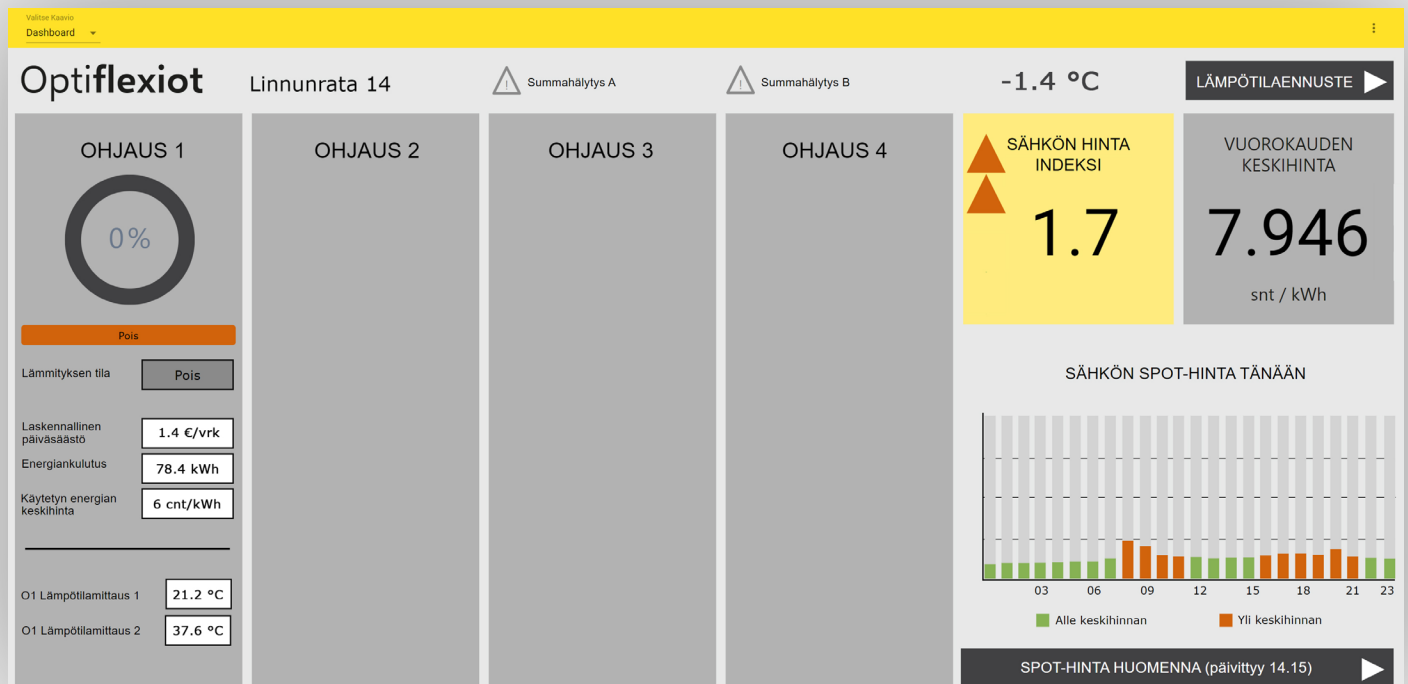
Valitse Kaavio
Dashboard

Optiflexiot

Linnunrata 14

Summahälytys A

Summahälytys B

-1.4 °C

LÄMPÖTILAENNUSTE

OHJAUS 1

0%

Pois

Lämmityksen tila

Pois

Laskennallinen päiväsäästö

1.4 €/vrk

Energiankulutus

78.4 kWh

Käytetyn energian keskihinta

6 cnt/kWh

O1 Lämpötilamittaus 1

21.2 °C

O1 Lämpötilamittaus 2

37.6 °C

OHJAUS 2

OHJAUS 3

OHJAUS 4

SÄHKÖN HINTA INDEKSI

1.7

VUOROKAUDEN KESKIHINTA

7.946

snt / kWh

SÄHKÖN SPOT-HINTA TÄNÄÄN

03 06 09 12 15 18 21 23

Alle keskihinnan

Yli keskihinnan

SPOT-HINTA HUOMENNA (päivittyy 14.15)